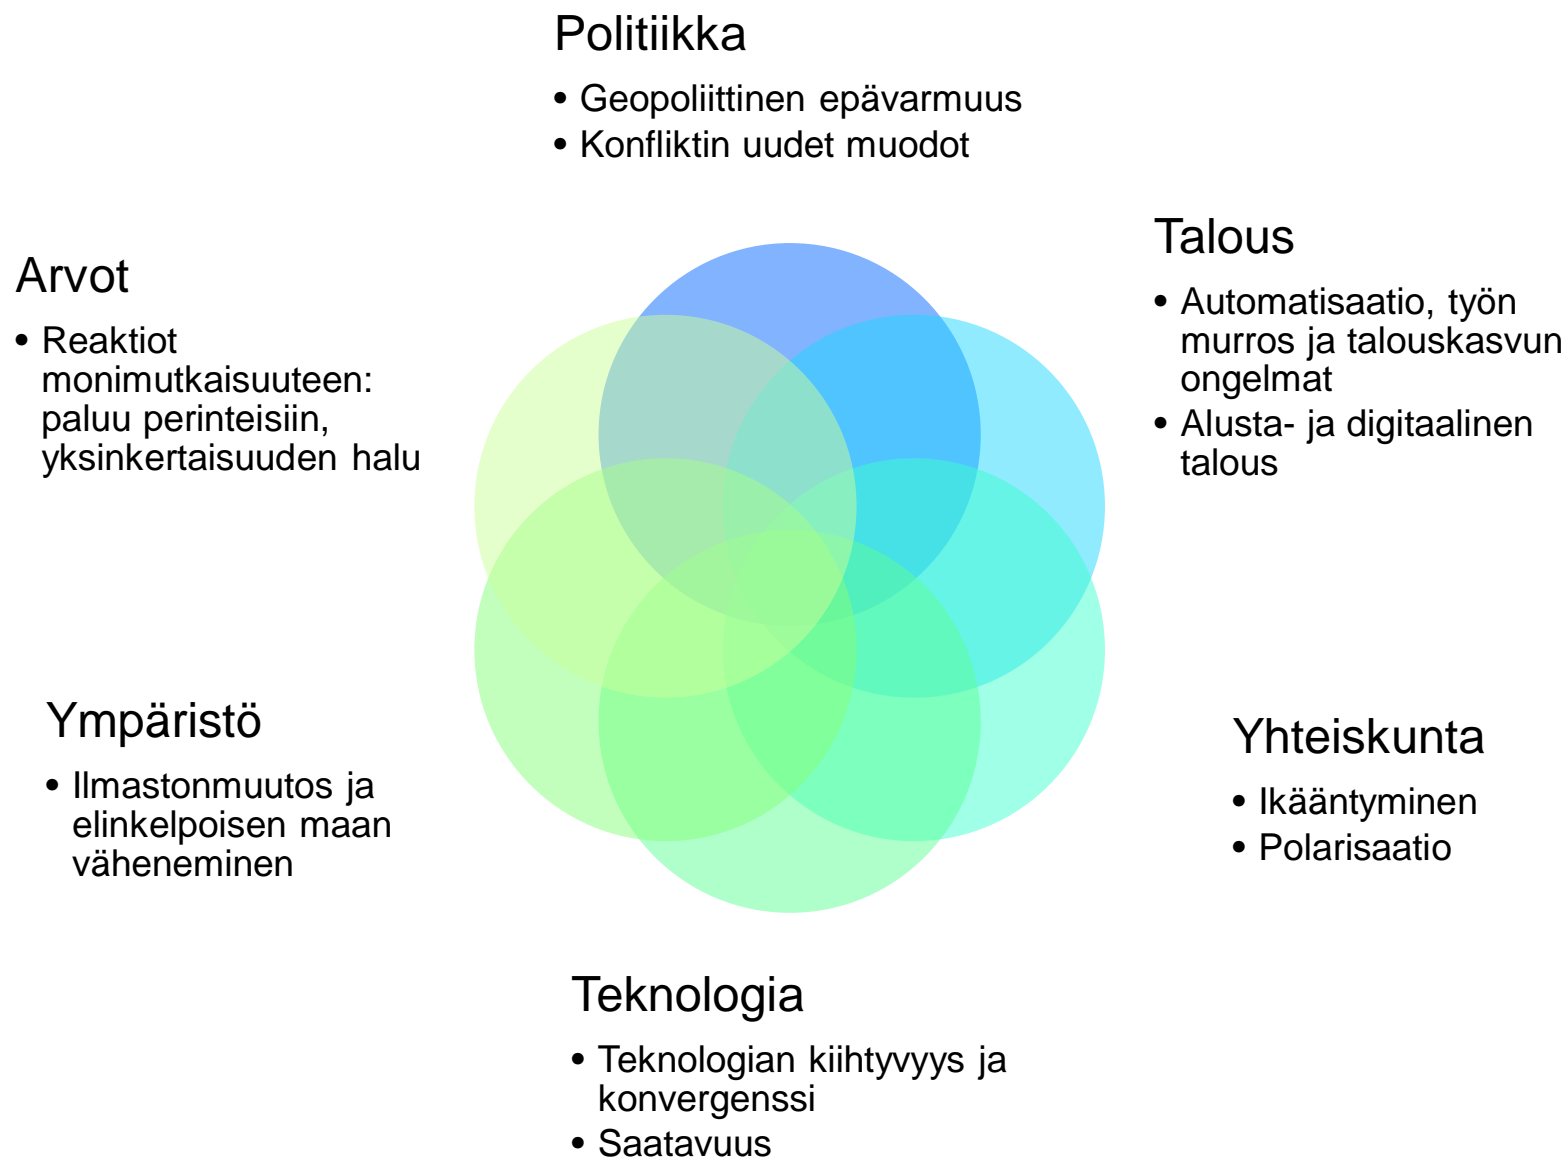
Politiikka

• Geopoliittinen epävarmuus
• Konfliktin uudet muodot

Arvot

• Reaktiot monimutkaisuuteen: paluu perinteisiin, yksinkertaisuuden halu

Talous

• Automatisaatio, työn murros ja talouskasvun ongelmat
• Alusta- ja digitaalinen talous

Ympäristö

• Ilmastonmuutos ja elinkelpoisen maan väheneminen

Yhteiskunta

• Ikääntyminen
• Polarisaatio

Teknologia

• Teknologian kiihtyvyys ja konvergenssi
• Saatavuus